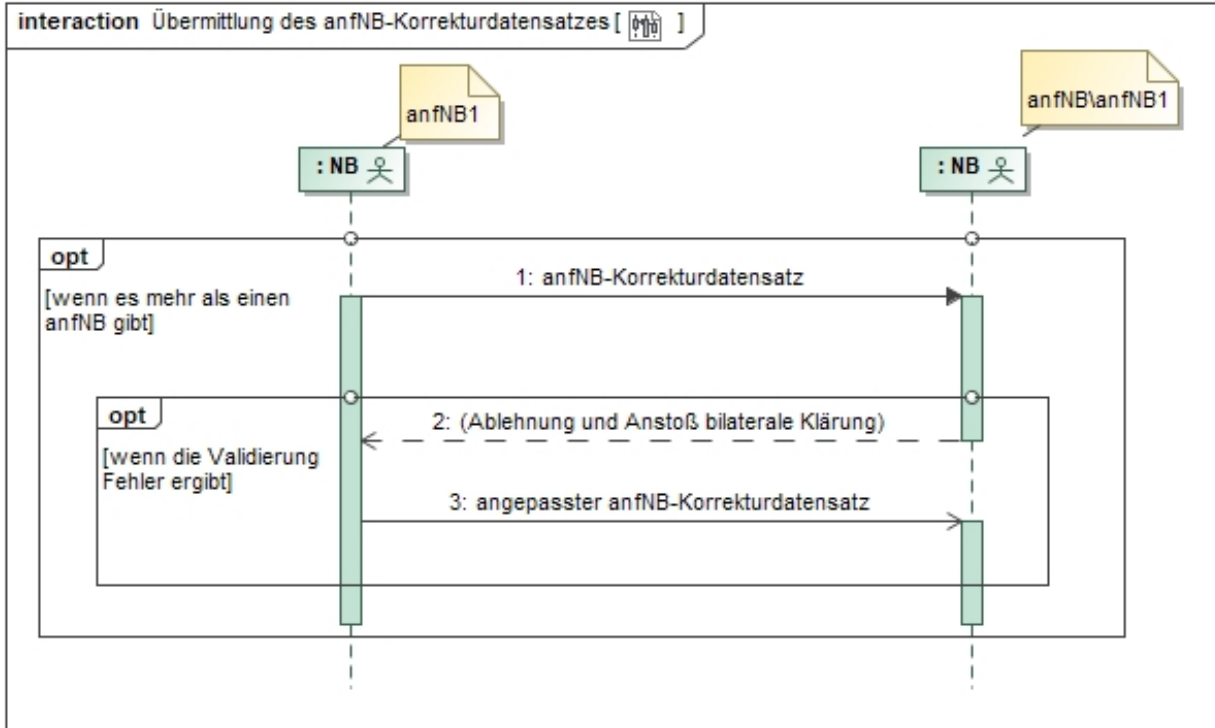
interaction Übermittlung des anfNB-Korrekturdatensatzes [ ]

anfNB1

anfNB\anfNB1

: NB

: NB

opt

[wenn es mehr als einen anfNB gibt]

1: anfNB-Korrekturdatensatz

opt

[wenn die Validierung Fehler ergibt]

2: (Ablehnung und Anstoß bilaterale Klärung)

3: angepasster anfNB-Korrekturdatensatz